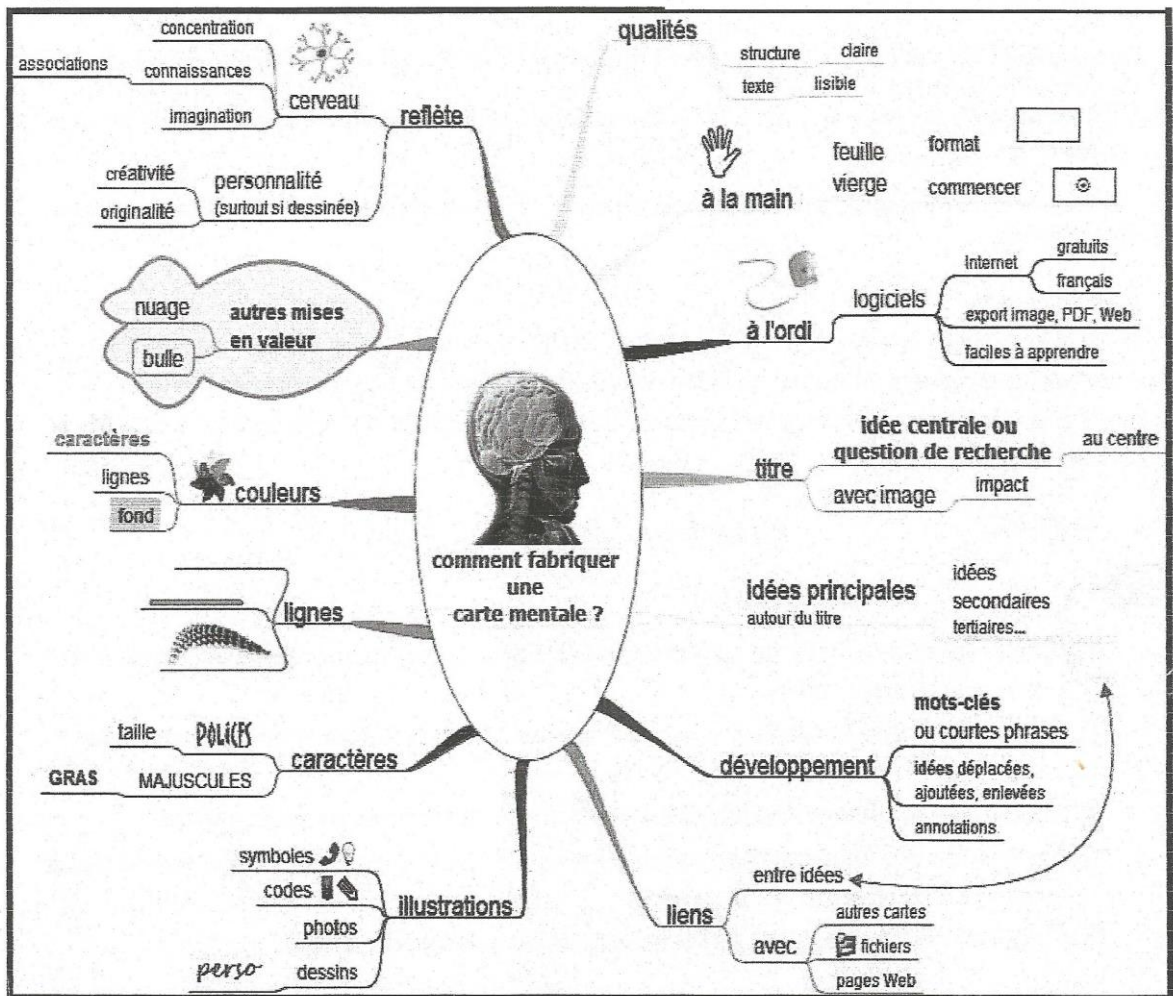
comment fabriquer une carte mentale ?

reflète
cerveau
concentration
connaissances
associations
imagination
personnalité (surtout si dessinée)
créativité
originalité

autres mises en valeur
nuage
bulle

couleurs
caractères
lignes
fond

lignes

caractères
taille
POLICES
MAJUSCULES
GRAS

illustrations
symboles
codes
photos
dessins
perso

qualités
structure
claire
texte
lisible

à la main
feuille
vierge
format
commencer

à l'ordi
logiciels
Internet
gratuits
français
export image, PDF, Web
faciles à apprendre

titre
idée centrale ou question de recherche
au centre
avec image
impact

idées principales
autour du titre
idées
secondaires
tertiaires...

développement
mots-clés
ou courtes phrases
idées déplacées, ajoutées, enlevées
annotations

liens
entre idées
avec
autres cartes
fichiers
pages Web